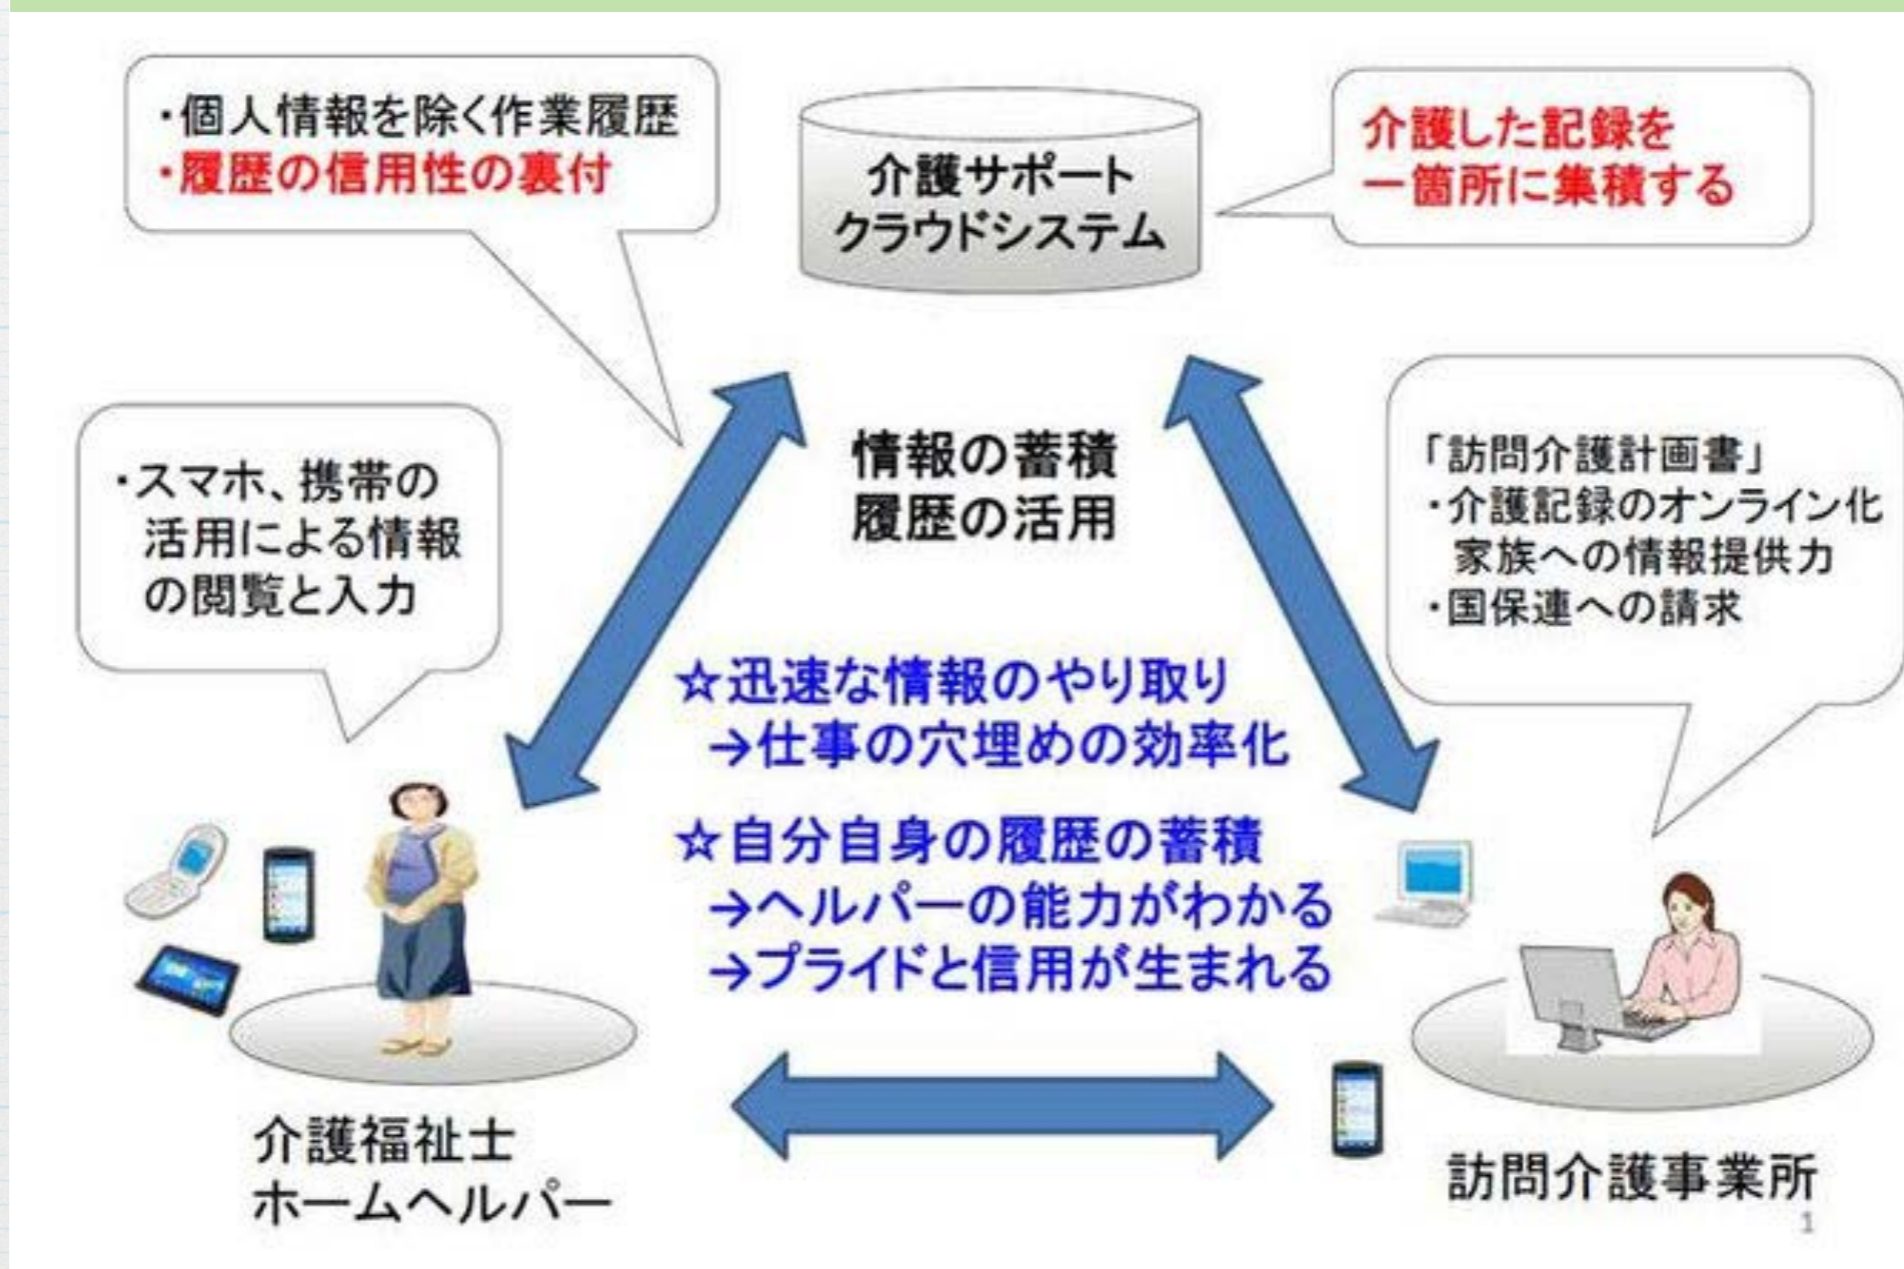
・個人情報を除く作業履歴
・履歴の信用性の裏付

介護サポート
クラウドシステム

介護した記録を
一箇所に集積する

・スマホ、携帯の活用による情報の閲覧と入力

情報の蓄積
履歴の活用

「訪問介護計画書」
・介護記録のオンライン化
家族への情報提供力
・国保連への請求

☆迅速な情報のやり取り
→仕事の穴埋めの効率化

☆自分自身の履歴の蓄積
→ヘルパーの能力がわかる
→プライドと信用が生まれる

介護福祉士
ホームヘルパー

訪問介護事業所

1